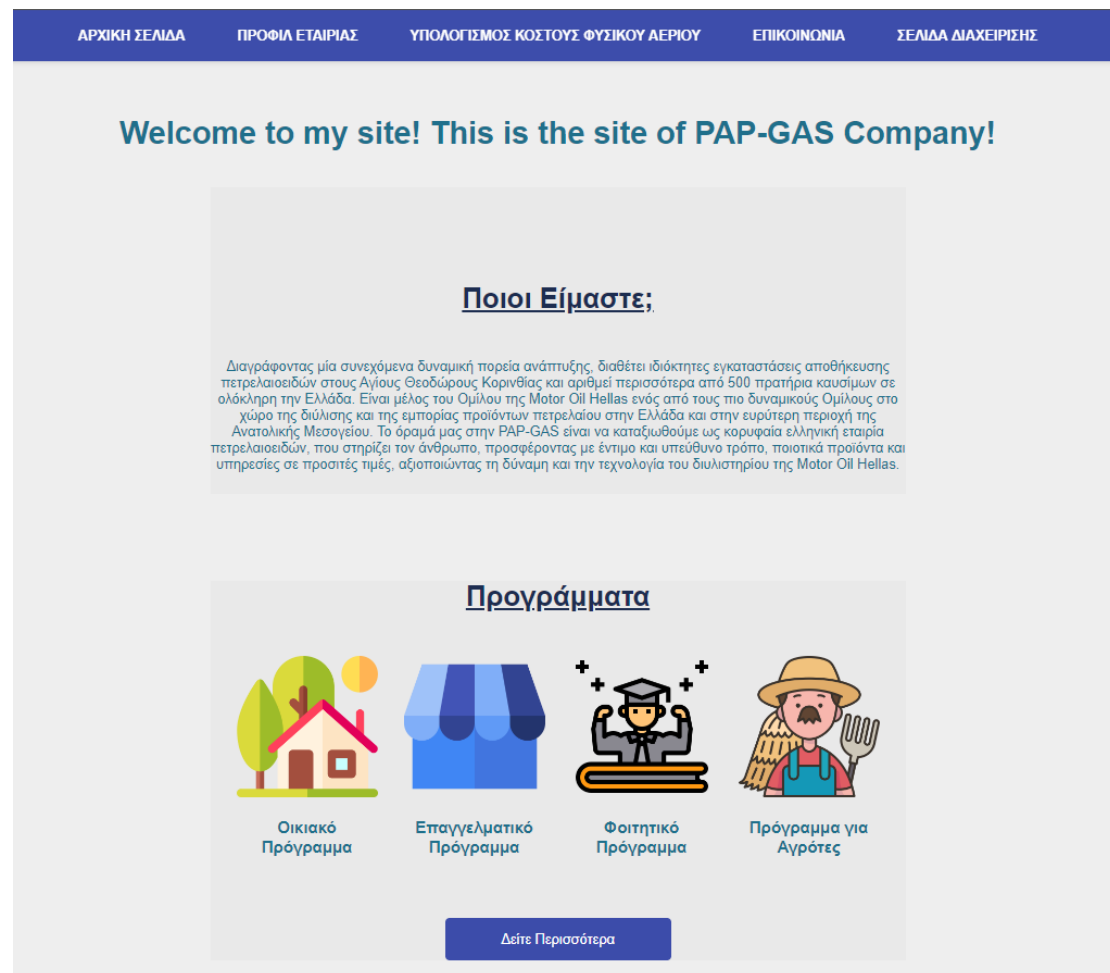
ΑΡΧΙΚΗ ΣΕΛΙΔΑ ΠΡΟΦΙΛ ΕΤΑΙΡΙΑΣ ΥΠΟΛΟΓΙΣΜΟΣ ΚΟΣΤΟΥΣ ΦΥΣΙΚΟΥ ΑΕΡΙΟΥ ΕΠΙΚΟΙΝΩΝΙΑ ΣΕΛΙΔΑ ΔΙΑΧΕΙΡΙΣΗΣ

Welcome to my site! This is the site of PAP-GAS Company!

Ποιοι Είμαστε;

Διαγράφοντας μία συνεχόμενα δυναμική πορεία ανάπτυξης, διαθέτει ιδιόκτητες εγκαταστάσεις αποθήκευσης πετρελαιοειδών στους Αγίους Θεοδώρους Κορινθίας και αριθμεί περισσότερα από 500 πρατήρια καυσίμων σε ολόκληρη την Ελλάδα. Είναι μέλος του Ομίλου της Motor Oil Hellas ενός από τους πιο δυναμικούς Ομίλους στο χώρο της διύλισης και της εμπορίας προϊόντων πετρελαίου στην Ελλάδα και στην ευρύτερη περιοχή της Ανατολικής Μεσογείου. Το όραμά μας στην PAP-GAS είναι να καταξιωθούμε ως κορυφαία ελληνική εταιρία πετρελαιοειδών, που στηρίζει τον άνθρωπο, προσφέροντας με έντιμο και υπεύθυνο τρόπο, ποιοτικά προϊόντα και υπηρεσίες σε προσιτές τιμές, αξιοποιώντας τη δύναμη και την τεχνολογία του διυλιστηρίου της Motor Oil Hellas.

Προγράμματα

Οικιακό Πρόγραμμα

Επαγγελματικό Πρόγραμμα

Φοιτητικό Πρόγραμμα

Πρόγραμμα για Αγρότες

Δείτε Περισσότερα